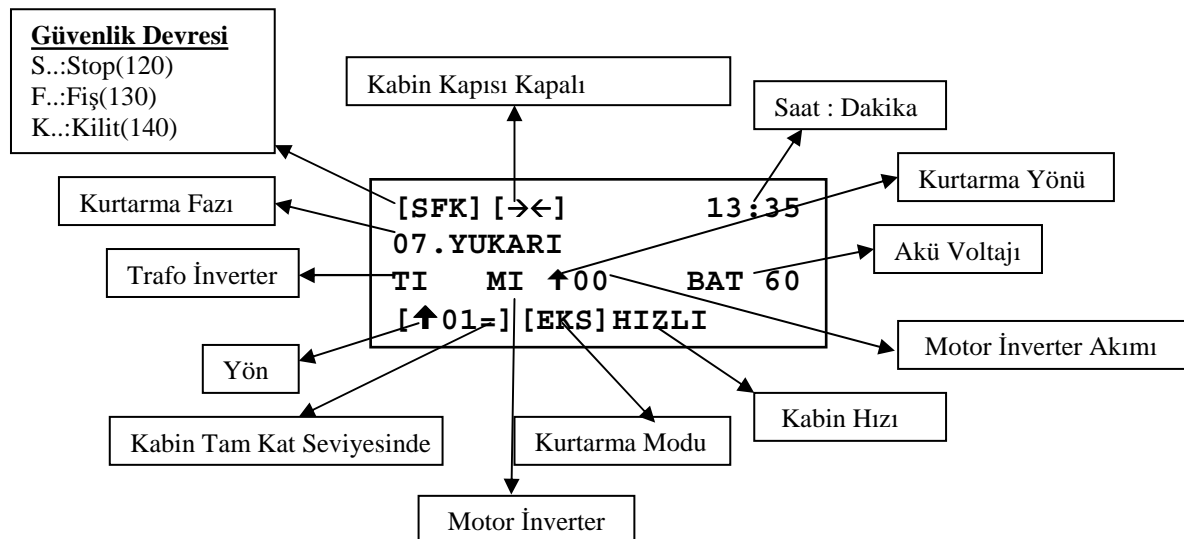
Güvenlik Devresi
S..:Stop(120)
F..:Fiş(130)
K..:Kilit(140)

Kabin Kapısı Kapalı

Saat : Dakika

Kurtarma Yönü

Kurtarma Fazı

[SFK][→←] 13:35
07.YUKARI
TI MI ↑00 BAT 60
[↑01=][EKS]HIZLI

Akü Voltajı

Trafo İnverter

Motor İnverter Akımı

Yön

Kabin Hızı

Kabin Tam Kat Seviyesinde

Kurtarma Modu

Motor İnverter